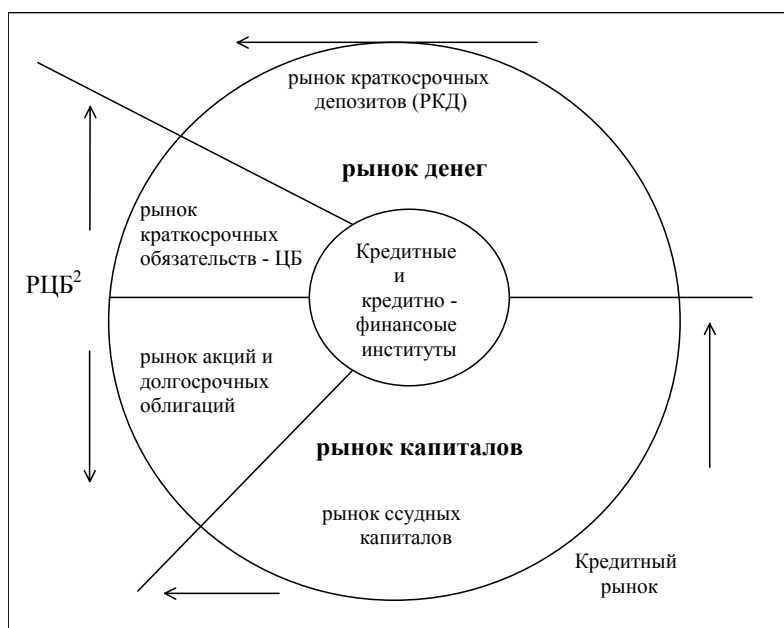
рынок краткосрочных депозитов (РКД)

рынок денег

рынок краткосрочных обязательств - ЦБ

Кредитные и кредитно - финансовые институты

РЦБ$^2$

рынок акций и долгосрочных облигаций

рынок капиталов

рынок ссудных капиталов

Кредитный рынок